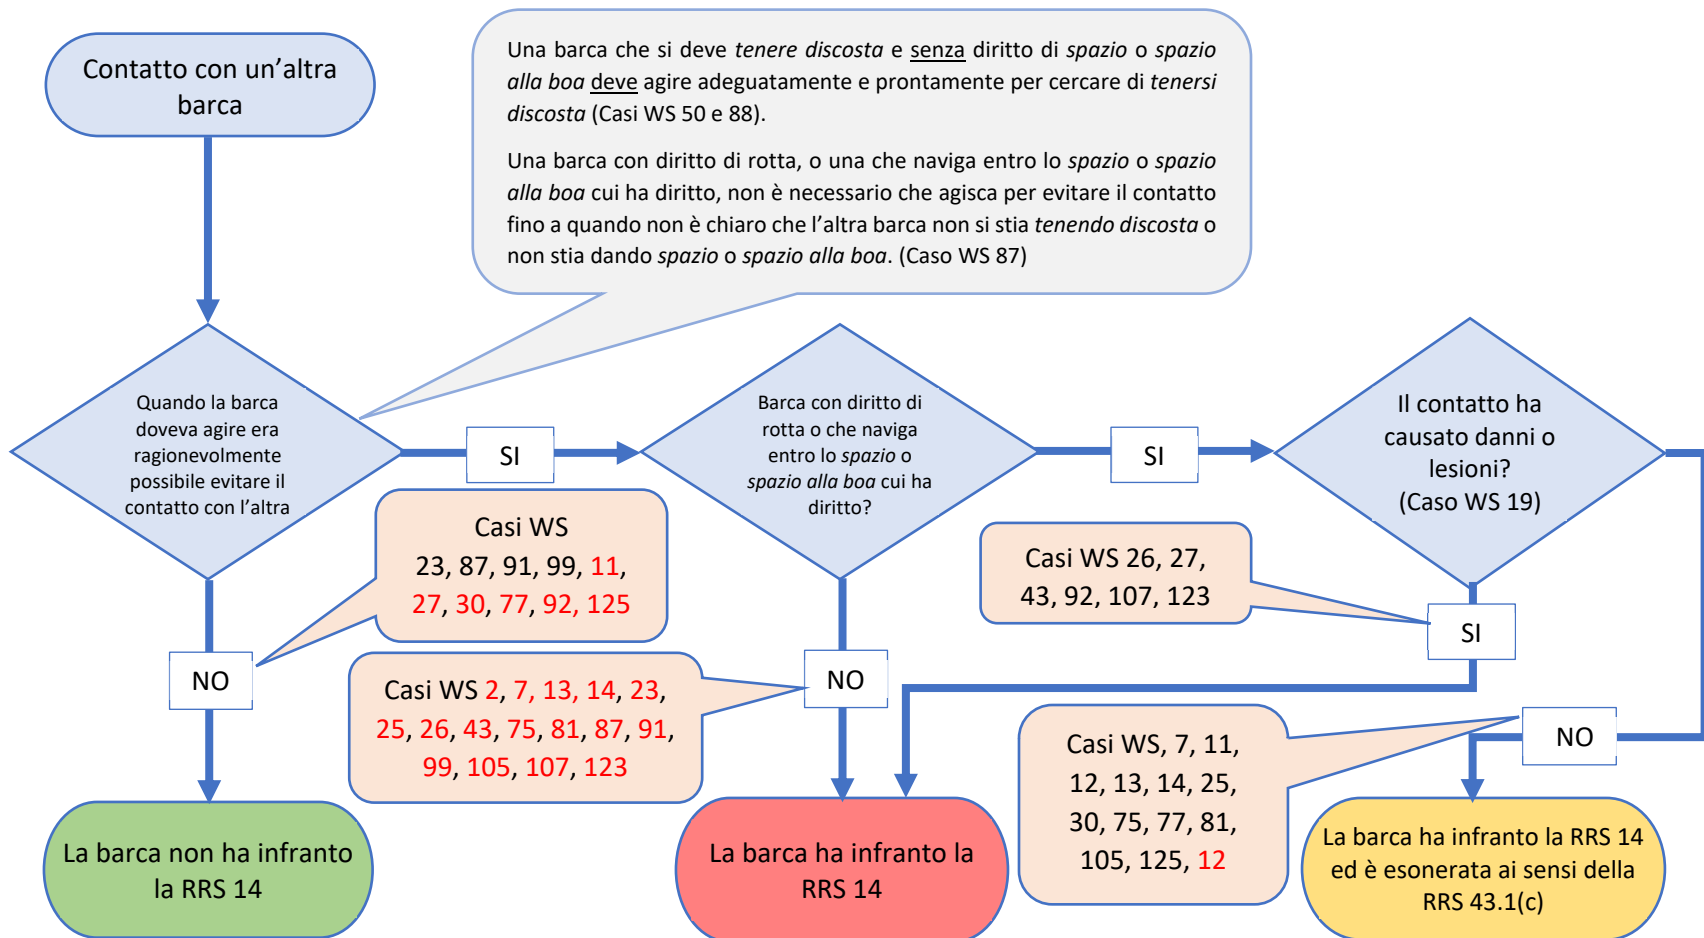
Contatto con un'altra barca

Una barca che si deve tenere discosta e senza diritto di spazio o spazio alla boa deve agire adeguatamente e prontamente per cercare di tenersi discosta (Casi WS 50 e 88).

Una barca con diritto di rotta, o una che naviga entro lo spazio o spazio alla boa cui ha diritto, non è necessario che agisca per evitare il contatto fino a quando non è chiaro che l'altra barca non si stia tenendo discosta o non stia dando spazio o spazio alla boa. (Caso WS 87)

Quando la barca doveva agire era ragionevolmente possibile evitare il contatto con l'altra

SI

Barca con diritto di rotta o che naviga entro lo spazio o spazio alla boa cui ha diritto?

SI

Il contatto ha causato danni o lesioni? (Caso WS 19)

Casi WS 23, 87, 91, 99, 11, 27, 30, 77, 92, 125

Casi WS 26, 27, 43, 92, 107, 123

SI

NO

Casi WS 2, 7, 13, 14, 23, 25, 26, 43, 75, 81, 87, 91, 99, 105, 107, 123

NO

NO

Casi WS, 7, 11, 12, 13, 14, 25, 30, 75, 77, 81, 105, 125, 12

La barca non ha infranto la RRS 14

La barca ha infranto la RRS 14

La barca ha infranto la RRS 14 ed è esonerata ai sensi della RRS 43.1(c)